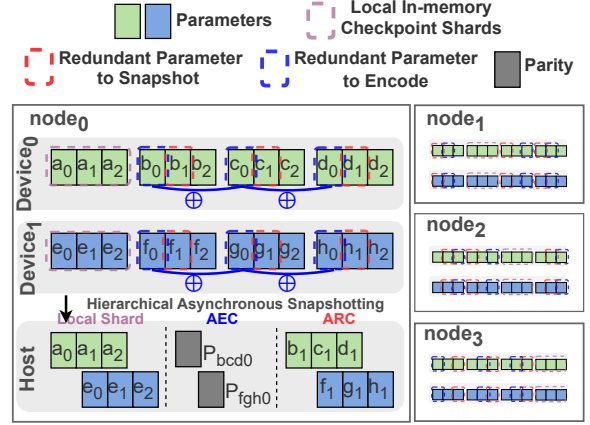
Parameters

Local In-memory Checkpoint Shards

Redundant Parameter to Snapshot

Redundant Parameter to Encode

Parity

node$_0$

Device$_0$

$a_0$ $a_1$ $a_2$ $b_0$ $b_1$ $b_2$ $c_0$ $c_1$ $c_2$ $d_0$ $d_1$ $d_2$

$\oplus$ $\oplus$

Device$_1$

$e_0$ $e_1$ $e_2$ $f_0$ $f_1$ $f_2$ $g_0$ $g_1$ $g_2$ $h_0$ $h_1$ $h_2$

$\oplus$ $\oplus$

Hierarchical Asynchronous Snapshotting

Local Shard

AEC

ARC

Host

$a_0$ $a_1$ $a_2$

$e_0$ $e_1$ $e_2$

$P_{bcd0}$

$P_{fgh0}$

$b_1$ $c_1$ $d_1$

$f_1$ $g_1$ $h_1$

node$_1$

node$_2$

node$_3$